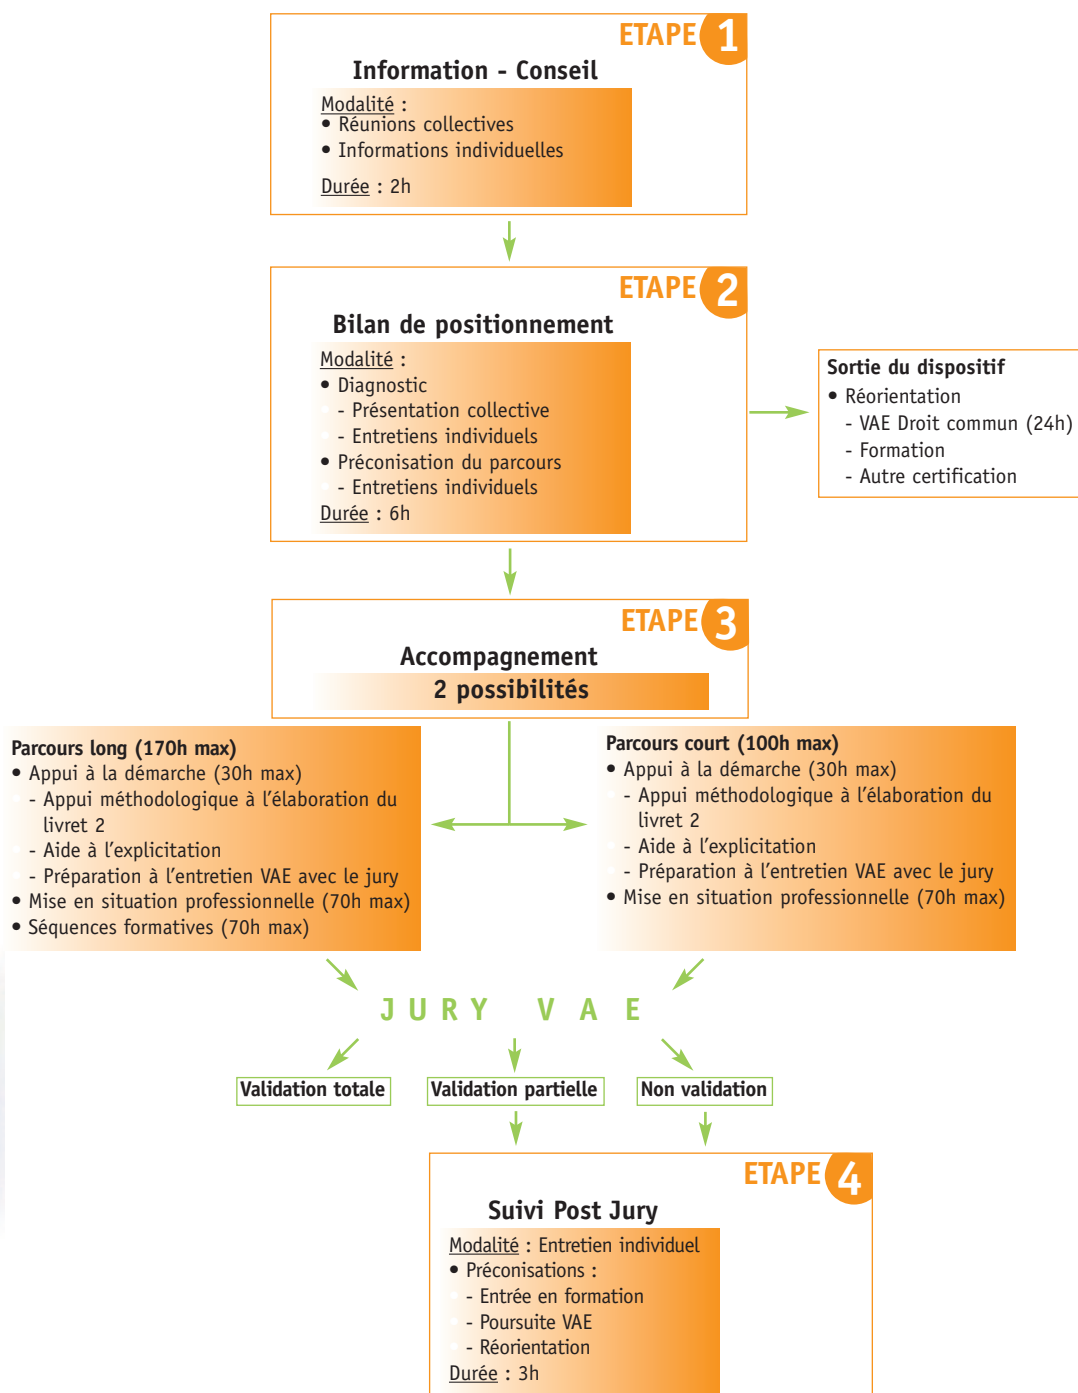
ETAPE 1

Information - Conseil

Modalité :
• Réunions collectives
• Informations individuelles

Durée : 2h

ETAPE 2

Bilan de positionnement

Modalité :
• Diagnostic
- Présentation collective
- Entretiens individuels
• Préconisation du parcours
- Entretiens individuels
Durée : 6h

Sortie du dispositif
• Réorientation
- VAE Droit commun (24h)
- Formation
- Autre certification

ETAPE 3

Accompagnement
2 possibilités

Parcours long (170h max)
• Appui à la démarche (30h max)
- Appui méthodologique à l'élaboration du livret 2
- Aide à l'explicitation
- Préparation à l'entretien VAE avec le jury
• Mise en situation professionnelle (70h max)
• Séquences formatives (70h max)

Parcours court (100h max)
• Appui à la démarche (30h max)
- Appui méthodologique à l'élaboration du livret 2
- Aide à l'explicitation
- Préparation à l'entretien VAE avec le jury
• Mise en situation professionnelle (70h max)

JURY VAE

Validation totale

Validation partielle

Non validation

ETAPE 4

Suivi Post Jury

Modalité : Entretien individuel
• Préconisations :
- Entrée en formation
- Poursuite VAE
- Réorientation
Durée : 3h